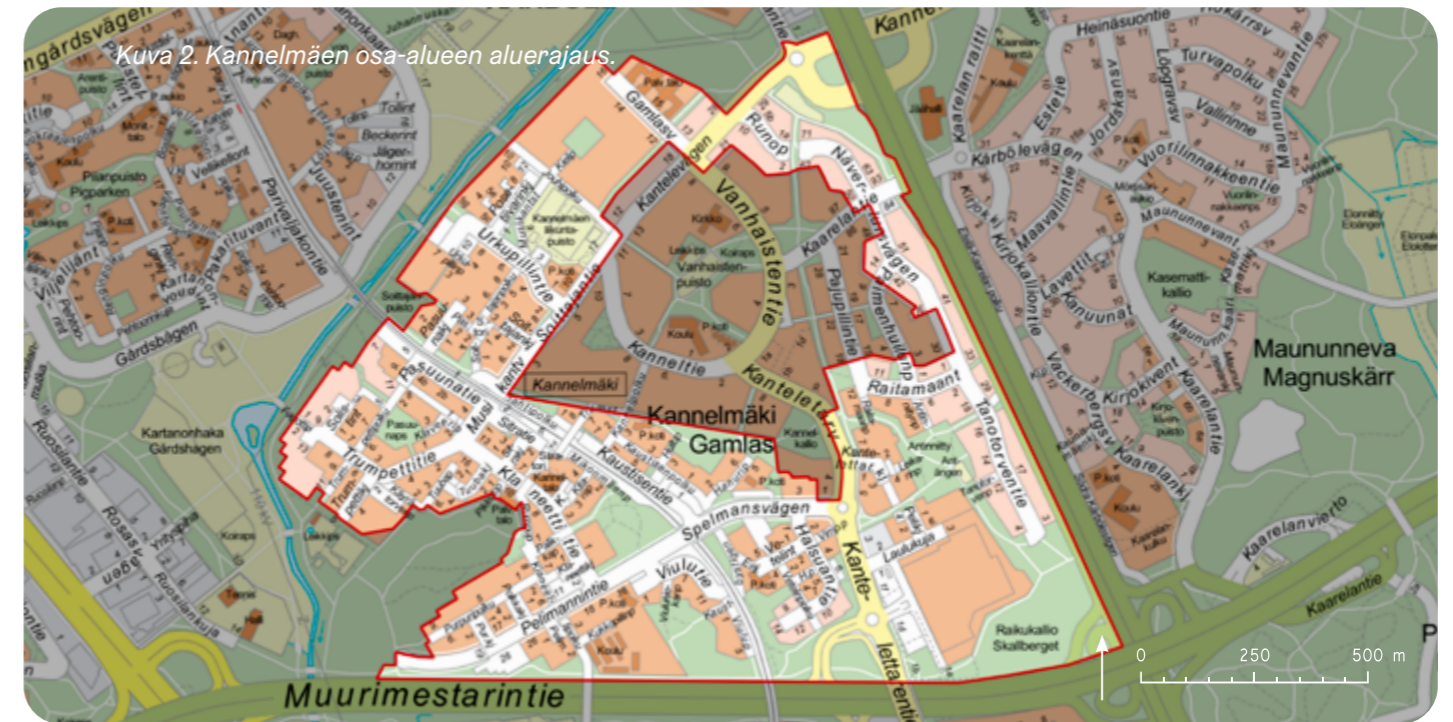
Kuva 2. Kannelmäen osa-alueen aluerajaus.

ngårdsvägen
Kannelmäki
Gamlas
Kannelmäki
Vanhaistentie
Kanneltie
Kantelettarentie
Kanteletar
Urkupillintie
Soittajantie
Pasuunatie
Trumpettitie
Klarinettitie
Kaustisentie
Spelmansvägen
Pelimannintie
Viulutie
Halsuantie
Raitamaantie
Tanotorventie
Paijuntie
Kaarelantie
Näverluurinvägen
Kantelevägen
Runop
Gamlasv
Laulukuja
Raikukallio
Skallberget
Muurimestarintie
Maununneva
Magnuskärr
Kartanonhaka
Gårdshagen
Gårdsbägen
Vihjelijäntie
Pakarituvantie
Parivaljakontie
Juustenintie
Piianpuisto
Pigparken
Vanhaistenpuisto
Kannelmäen liikuntapuisto
Kärbölevägen
Heinäsuontie
Turvapoiku
Vallinne
Vuorilinnakkeentie
Maununnevantie
Kirjokallontie
Kirjokivent
Kaarelankj
Kaarelanvierto
Kasemattikallio
Kanuunat
Lavettit
Vackerbergsv
Estetie
Lövgrav
Maavallintie
Jordskansv
Kaarelan raitti
Ruosilantie
Rosasv
Pirkkolantie
0
250
500 m